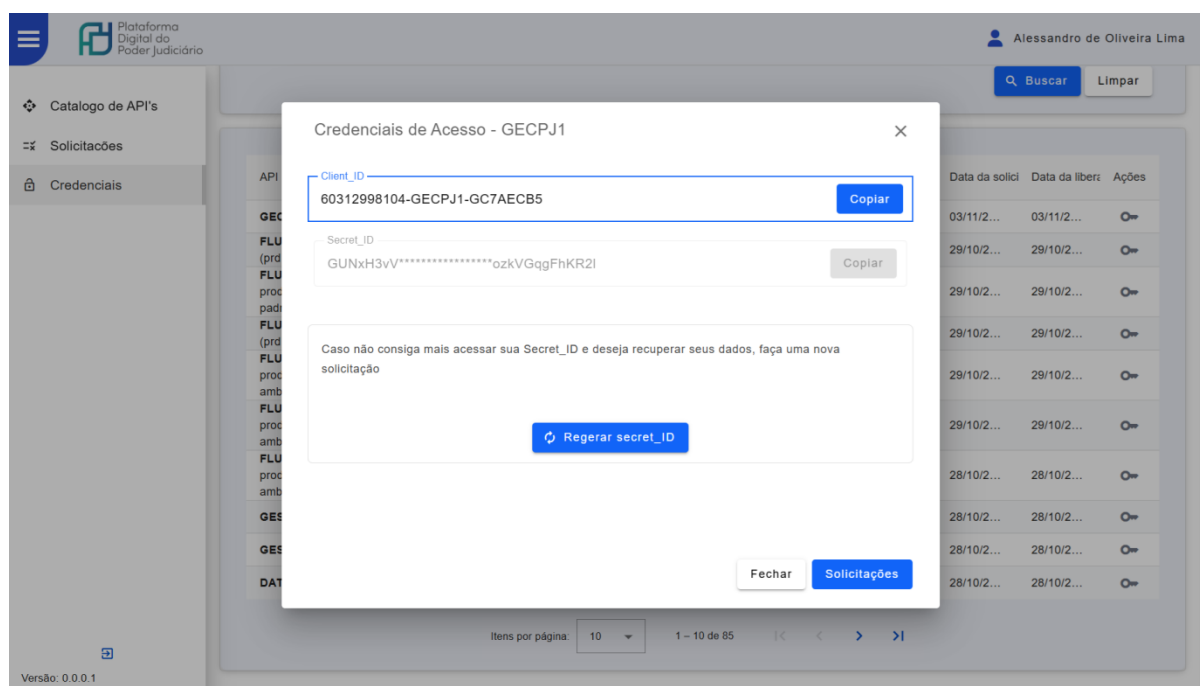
Plataforma Digital do Poder Judiciário

Alessandro de Oliveira Lima

Catalogo de API's
Solicitacões
Credenciais

Buscar
Limpar

API
GEC
FLU (prd
FLU proc padr
FLU (prd
FLU proc amb
FLU proc amb
FLU proc amb
GES
GES
DAT

| Data da solici | Data da libera | Ações |
|---|---|---|
| 03/11/2... | 03/11/2... | |
| 29/10/2... | 29/10/2... | |
| 29/10/2... | 29/10/2... | |
| 29/10/2... | 29/10/2... | |
| 29/10/2... | 29/10/2... | |
| 29/10/2... | 29/10/2... | |
| 28/10/2... | 28/10/2... | |
| 28/10/2... | 28/10/2... | |
| 28/10/2... | 28/10/2... | |
| 28/10/2... | 28/10/2... | |

Credenciais de Acesso - GECPJ1

Client_ID
60312998104-GECPJ1-GC7AECB5
Copiar

Secret_ID
GUNxH3vV******************ozkVGqgFhKR2l
Copiar

Caso não consiga mais acessar sua Secret_ID e deseja recuperar seus dados, faça uma nova solicitação

Regerar secret_ID

Fechar
Solicitações

Itens por página: 10
1 – 10 de 85

Versão: 0.0.0.1